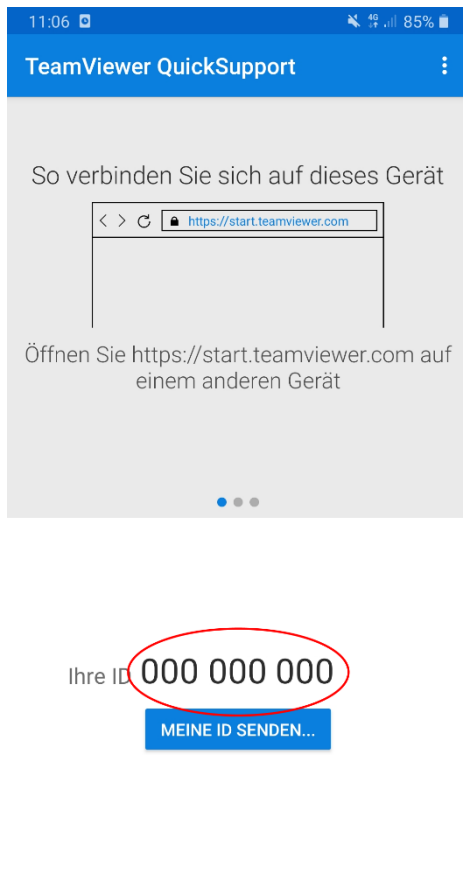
11:06 4G 85%

TeamViewer QuickSupport

So verbinden Sie sich auf dieses Gerät

https://start.teamviewer.com

Öffnen Sie https://start.teamviewer.com auf einem anderen Gerät

Ihre ID 000 000 000

MEINE ID SENDEN...